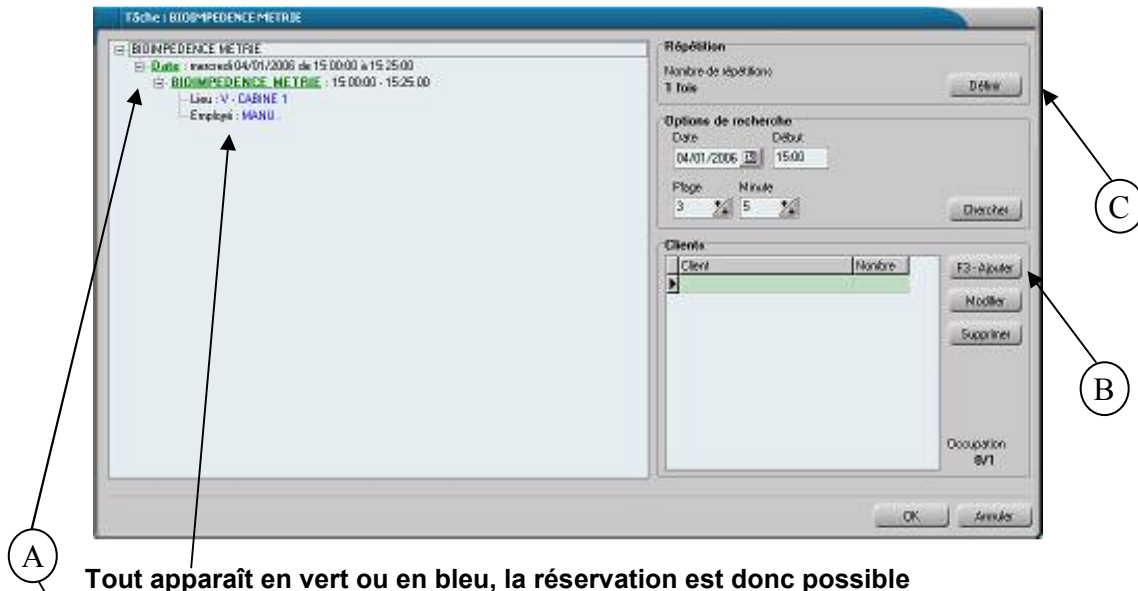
Tâche : BIOIMPEDENCE METRIE

BIOIMPEDENCE METRIE
Date : mercredi 04/01/2006 de 15:00:00 à 15:25:00
BIOIMPEDENCE METRIE : 15:00:00 - 15:25:00
Lieu : V - CABINE 1
Employé : MANU

Répétition
Nombre de répétitions
1 fois
Définir

Options de recherche
Date
04/01/2006
Début
15:00
Plage
3
Minute
5
Chercher

Clients
| Client | Nombre |
|---|---|
| | |

F3 - Ajouter
Modifier
Supprimer

Occupation
0/1

OK
Annuler

C
B
A

Tout apparaît en vert ou en bleu, la réservation est donc possible